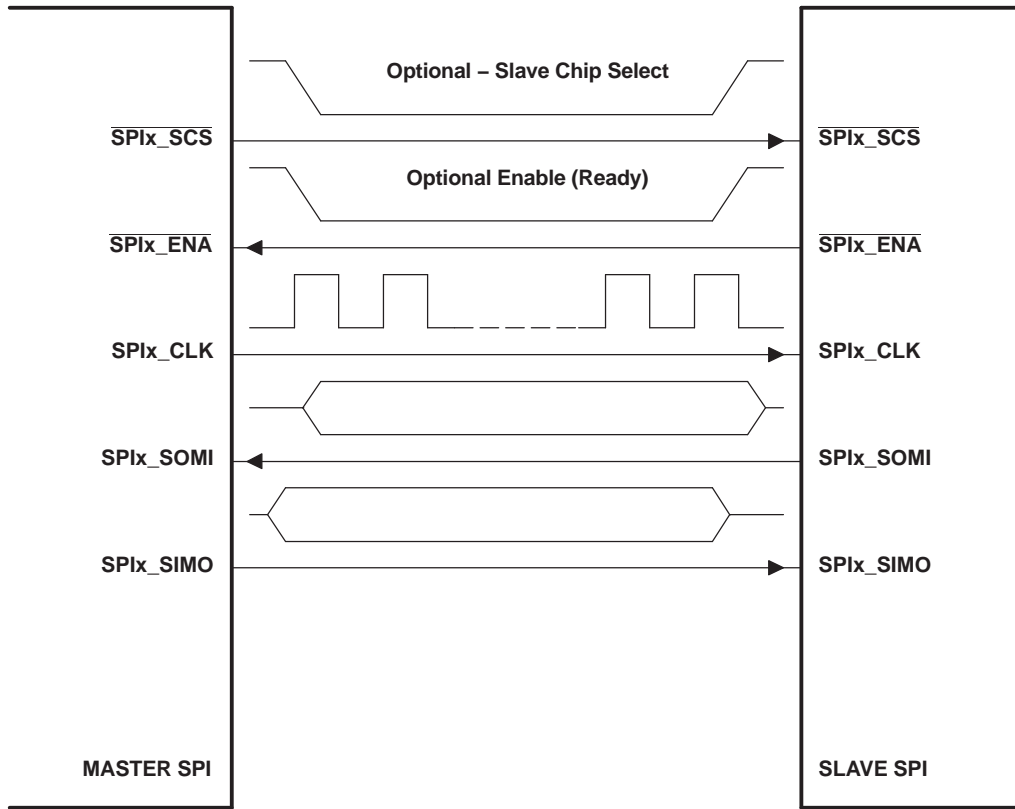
Optional – Slave Chip Select

$\overline{\text{SPIx\_SCS}}$

$\overline{\text{SPIx\_SCS}}$

Optional Enable (Ready)

$\overline{\text{SPIx\_ENA}}$

$\overline{\text{SPIx\_ENA}}$

SPIx_CLK

SPIx_CLK

SPIx_SOMI

SPIx_SOMI

SPIx_SIMO

SPIx_SIMO

MASTER SPI

SLAVE SPI